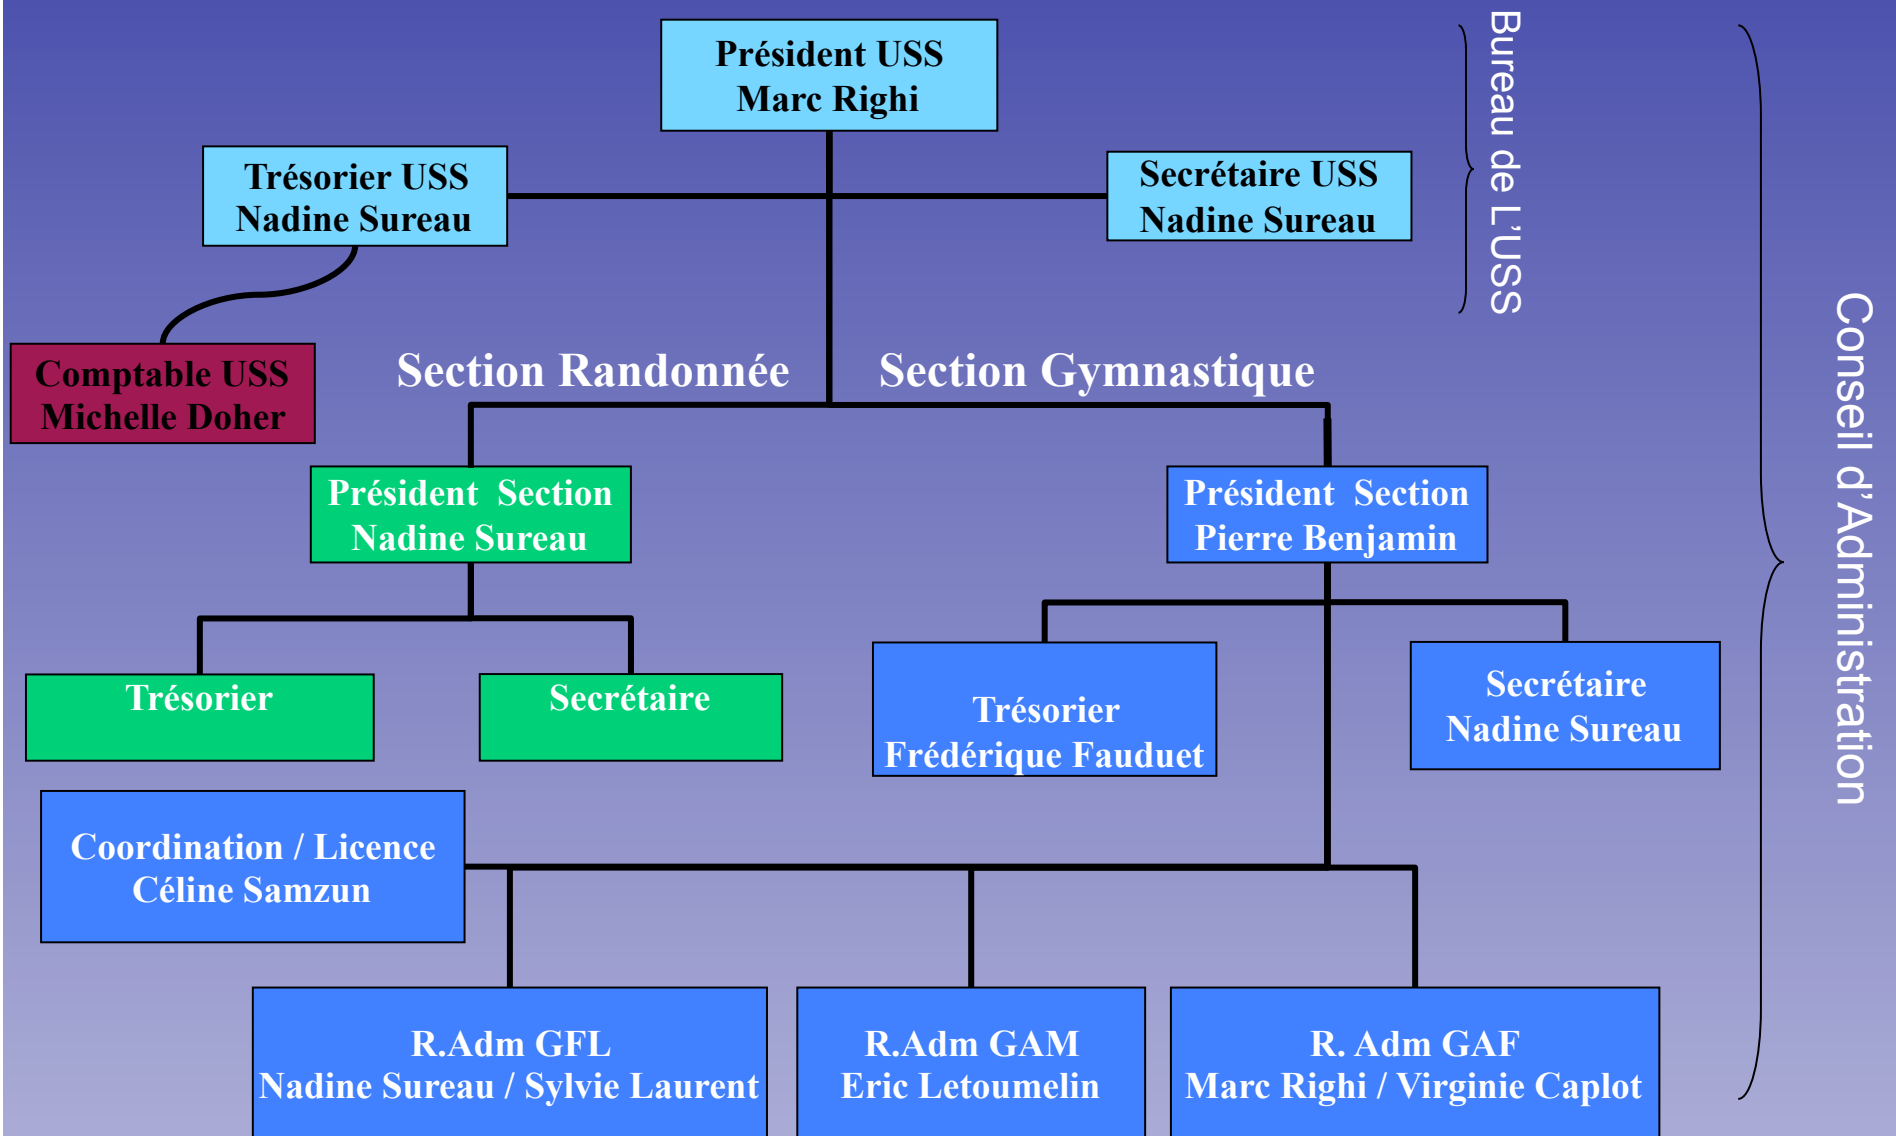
Président USS
Marc Righi

Trésorier USS
Nadine Sureau

Secrétaire USS
Nadine Sureau

Bureau de L'USS

Comptable USS
Michelle Doher

Section Randonnée

Section Gymnastique

Président Section
Nadine Sureau

Président Section
Pierre Benjamin

Trésorier

Secrétaire

Trésorier
Frédérique Fauduet

Secrétaire
Nadine Sureau

Coordination / Licence
Céline Samzun

R.Adm GFL
Nadine Sureau / Sylvie Laurent

R.Adm GAM
Eric Letoumelin

R. Adm GAF
Marc Righi / Virginie Caplot

Conseil d'Administration